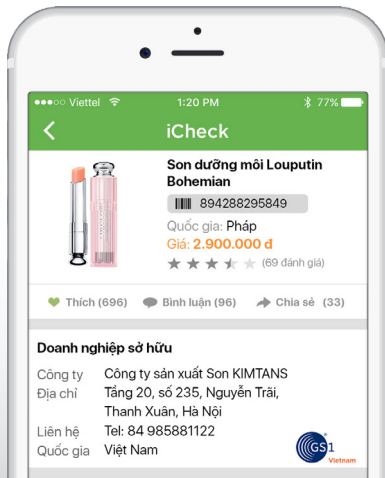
●●●○○ Viettel 1:20 PM 77%

iCheck

Son dưỡng môi Louputin Bohemian

894288295849

Quốc gia: Pháp

Giá: 2.900.000 đ

(69 đánh giá)

Thích (696) Bình luận (96) Chia sẻ (33)

Doanh nghiệp sở hữu

Công ty Công ty sản xuất Son KIMTANS

Địa chỉ Tầng 20, số 235, Nguyễn Trãi, Thanh Xuân, Hà Nội

Liên hệ Tel: 84 985881122

Quốc gia Việt Nam

GS1 Vietnam